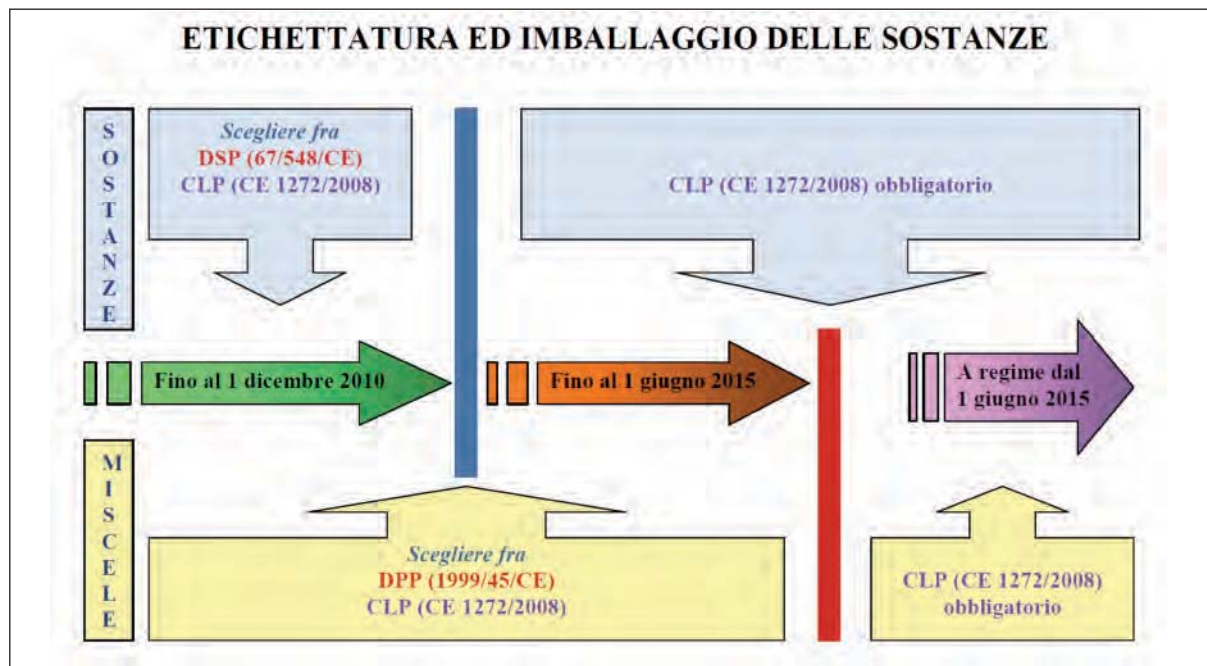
ETICHETTATURA ED IMBALLAGGIO DELLE SOSTANZE

SOSTANZE

Scegliere fra
DSP (67/548/CE)
CLP (CE 1272/2008)

CLP (CE 1272/2008) obbligatorio

Fino al 1 dicembre 2010

Fino al 1 giugno 2015

A regime dal 1 giugno 2015

MISCELE

Scegliere fra
DPP (1999/45/CE)
CLP (CE 1272/2008)

CLP (CE 1272/2008) obbligatorio